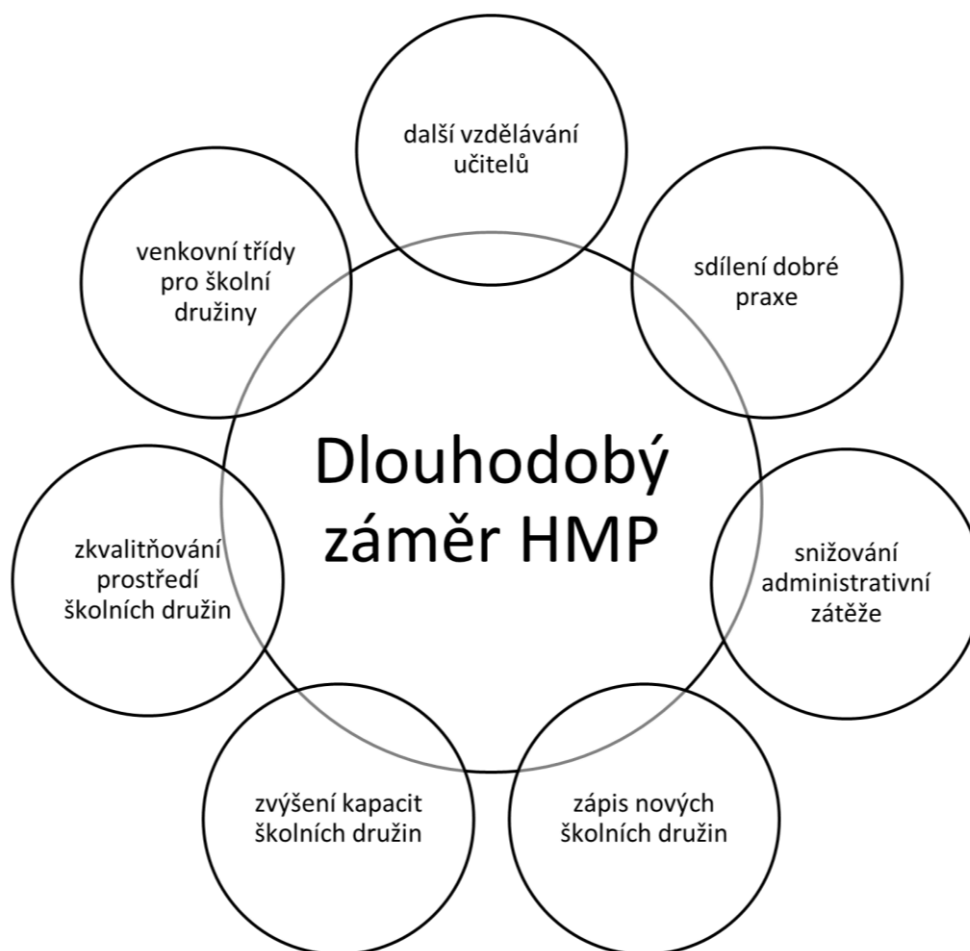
Dlouhodobý záměr HMP

další vzdělávání učitelů

sdílení dobré praxe

snižování administrativní zátěže

zápis nových školních družin

zvýšení kapacit školních družin

zkvalitňování prostředí školních družin

venkovní třídy pro školní družiny